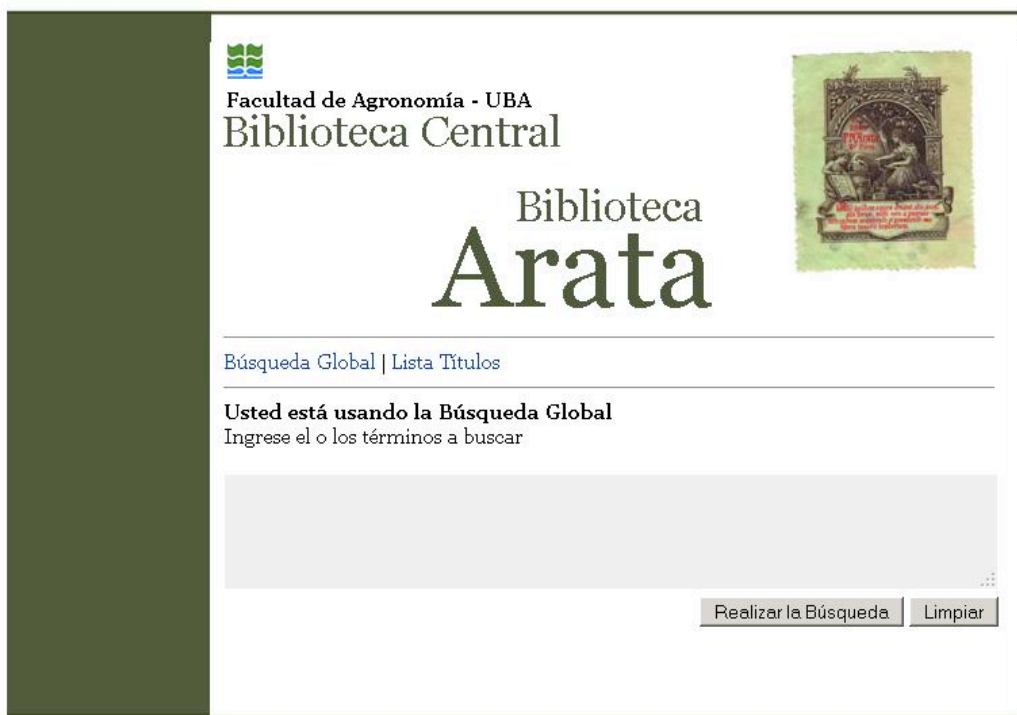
Facultad de Agronomía - UBA
Biblioteca Central

Biblioteca
Arata

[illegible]

Búsqueda Global | Lista Títulos

Usted está usando la Búsqueda Global
Ingrese el o los términos a buscar

Realizar la Búsqueda Limpiar